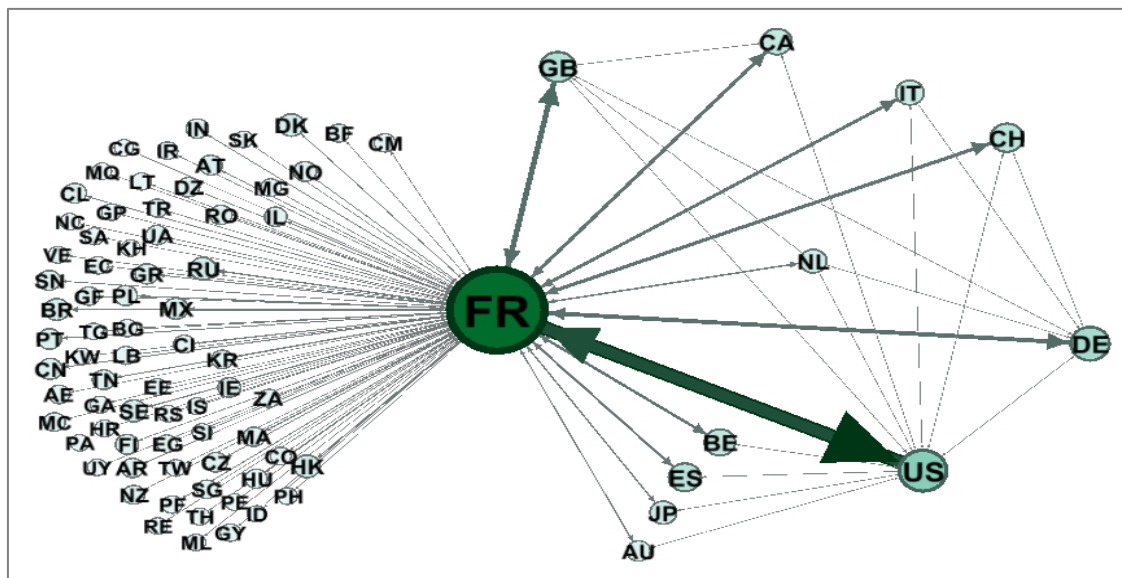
GB
CA
IT
CH
NL
FR
DE
BE
ES
US
JP
AU
IN
DK
BF
CM
CG
IR
SK
AT
NO
MQ
LT
DZ
MG
CL
TR
RO
IL
NC
GP
SA
UA
KH
VE
EC
GR
RU
SN
GF
PL
BR
MX
PT
TG
BG
CI
CN
KW
LB
KR
AE
TN
EE
IE
GA
SE
RS
IS
ZA
MC
HR
FI
EG
SI
MA
PA
UY
AR
TW
CZ
CO
HK
HU
NZ
SG
PF
PE
PH
RE
TH
ID
ML
GY